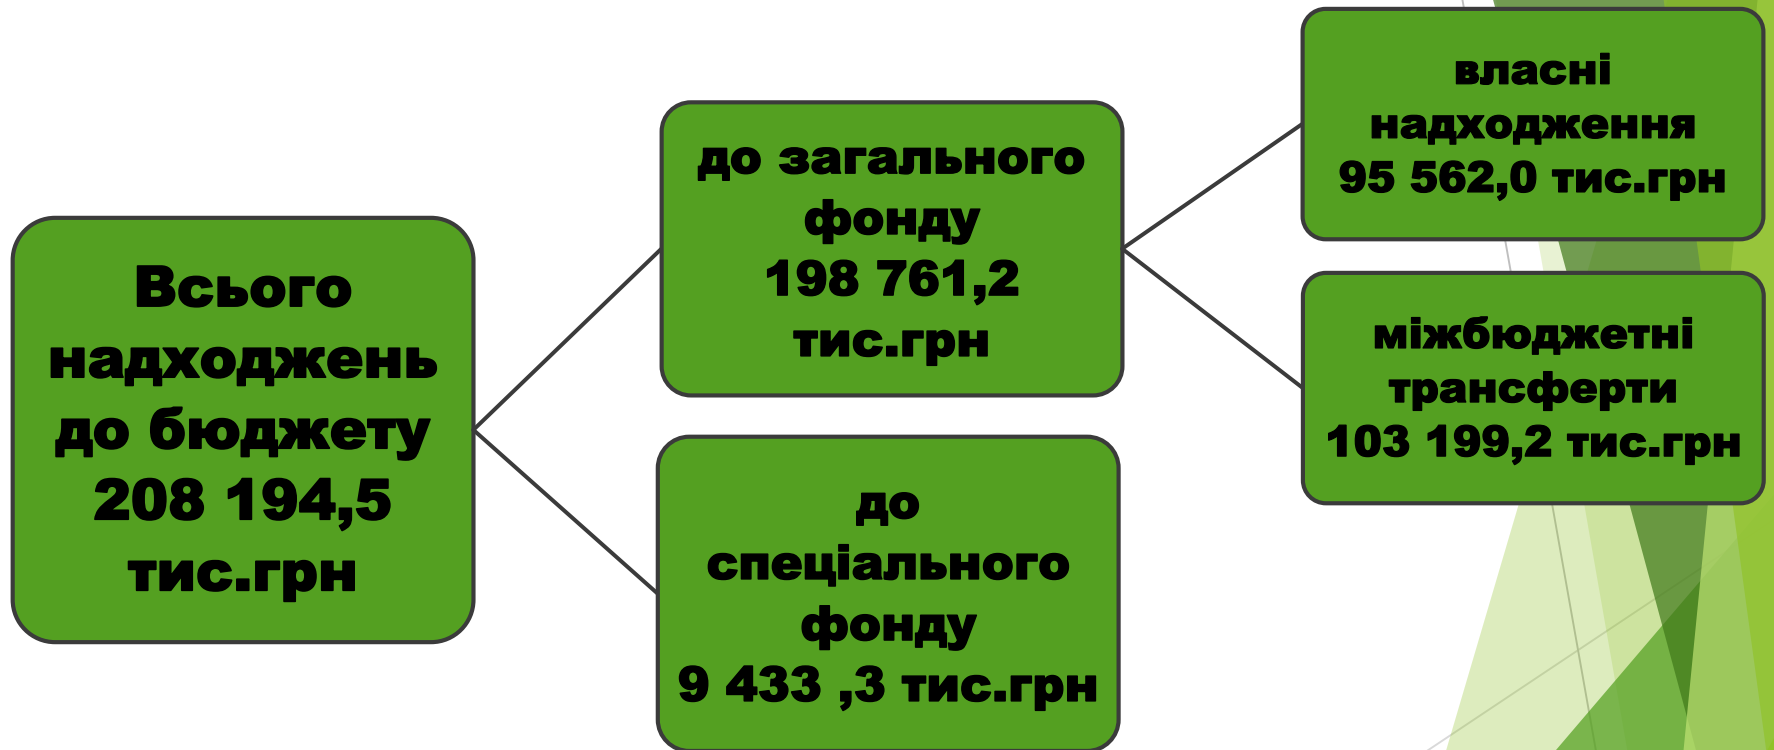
Всього надходжень до бюджету 208 194,5 тис.грн

до загального фонду 198 761,2 тис.грн

до спеціального фонду 9 433 ,3 тис.грн

власні надходження 95 562,0 тис.грн

міжбюджетні трансферти 103 199,2 тис.грн